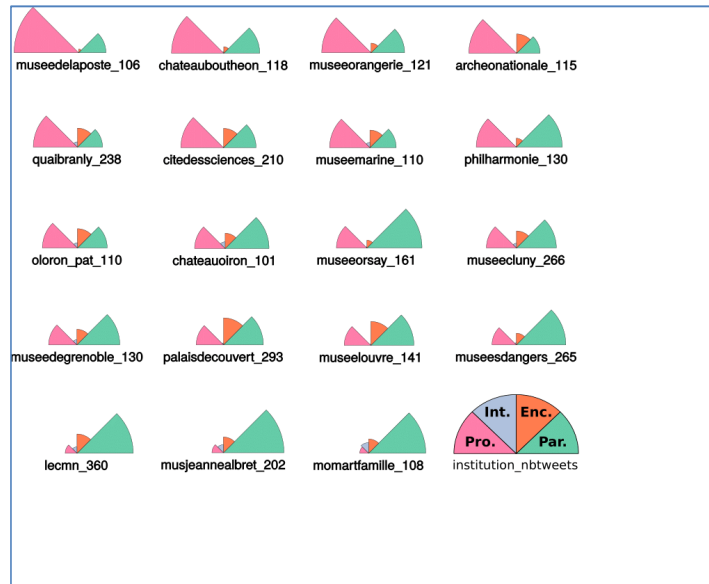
museedelaposte_106
chateauboutheon_118
museeorangerie_121
archeonationale_115

quaibranly_238
citedessciences_210
museemarine_110
philharmonie_130

oloron_pat_110
chateauoiron_101
museeorsay_161
museecluny_266

museedegrenoble_130
palaisdecouvert_293
museelouvre_141
museesdangers_265

lecmn_360
musjeannealbret_202
momartfamille_108

Int.
Enc.
Pro.
Par.
institution_nbtweets